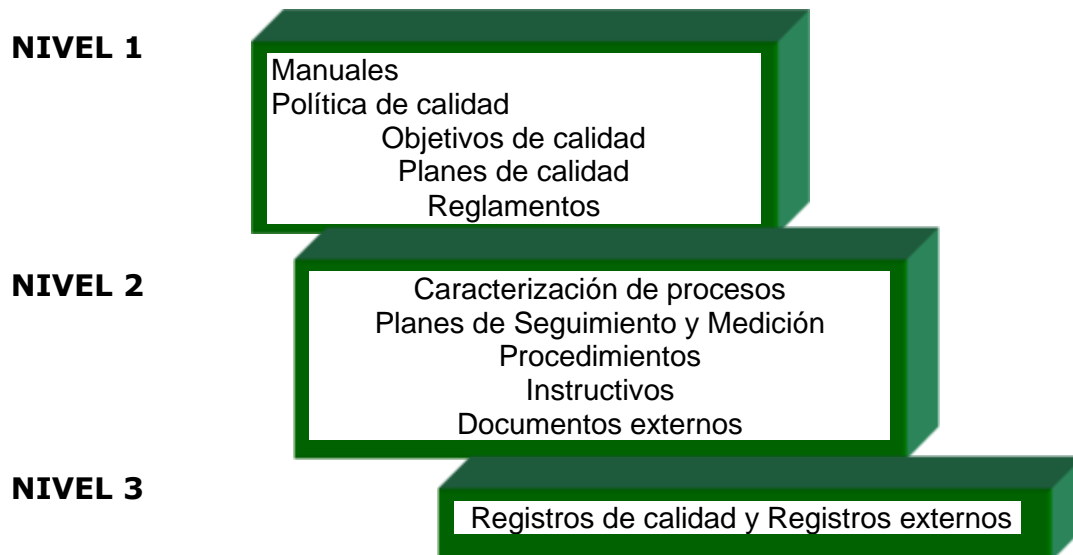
NIVEL 1

Manuales
Política de calidad
Objetivos de calidad
Planes de calidad
Reglamentos

NIVEL 2

Caracterización de procesos
Planes de Seguimiento y Medición
Procedimientos
Instructivos
Documentos externos

NIVEL 3

Registros de calidad y Registros externos